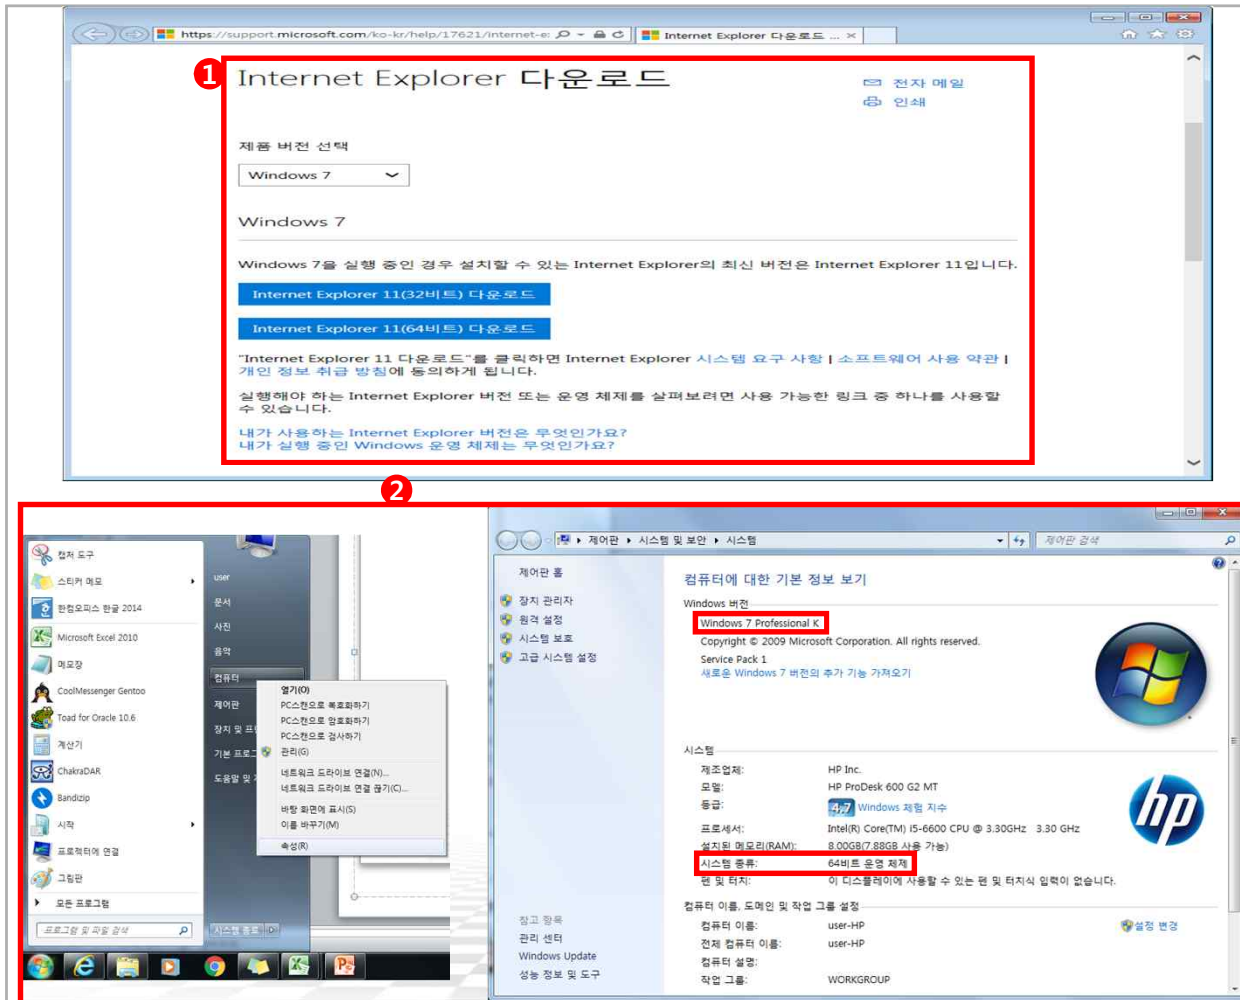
https://support.microsoft.com/ko-kr/help/17621/internet-e

Internet Explorer 다운로드 ... ×

1

Internet Explorer 다운로드

전자 메일
인쇄

제품 버전 선택

Windows 7

Windows 7

Windows 7을 실행 중인 경우 설치할 수 있는 Internet Explorer의 최신 버전은 Internet Explorer 11입니다.

Internet Explorer 11(32비트) 다운로드

Internet Explorer 11(64비트) 다운로드

"Internet Explorer 11 다운로드"를 클릭하면 Internet Explorer 시스템 요구 사항 | 소프트웨어 사용 약관 | 개인 정보 취급 방침에 동의하게 됩니다.

실행해야 하는 Internet Explorer 버전 또는 운영 체제를 살펴보려면 사용 가능한 링크 중 하나를 사용할 수 있습니다.

내가 사용하는 Internet Explorer 버전은 무엇인가요?
내가 실행 중인 Windows 운영 체제는 무엇인가요?

2

캡처 도구
스티커 메모
한컴오피스 한글 2014
Microsoft Excel 2010
메모장
CoolMessenger Gentoo
Toad for Oracle 10.6
계산기
ChakraDAR
Bandizip
시작
프로젝터에 연결
그림판
모든 프로그램
프로그램 및 파일 검색

user
문서
사진
음악
컴퓨터
제어판
장치 및 프
기본 프로그
도움말 및 지
시스템 종료

열기(O)
PC스캔으로 복호화하기
PC스캔으로 암호화하기
PC스캔으로 검사하기
관리(G)
네트워크 드라이브 연결(N)...
네트워크 드라이브 연결 끊기(C)...
바탕 화면에 표시(S)
이름 바꾸기(M)
속성(R)

제어판 ▸ 시스템 및 보안 ▸ 시스템
제어판 검색

제어판 홈
장치 관리자
원격 설정
시스템 보호
고급 시스템 설정

컴퓨터에 대한 기본 정보 보기
Windows 버전
Windows 7 Professional K
Copyright © 2009 Microsoft Corporation. All rights reserved.
Service Pack 1
새로운 Windows 7 버전의 추가 기능 가져오기

시스템
제조업체: HP Inc.
모델: HP ProDesk 600 G2 MT
등급: 4.7 Windows 체험 지수
프로세서: Intel(R) Core(TM) i5-6600 CPU @ 3.30GHz 3.30 GHz
설치된 메모리(RAM): 8.00GB(7.88GB 사용 가능)
시스템 종류: 64비트 운영 체제
펜 및 터치: 이 디스플레이에 사용할 수 있는 펜 및 터치식 입력이 없습니다.

컴퓨터 이름, 도메인 및 작업 그룹 설정
컴퓨터 이름: user-HP
전체 컴퓨터 이름: user-HP
컴퓨터 설명:
작업 그룹: WORKGROUP
설정 변경

참고 항목
관리 센터
Windows Update
성능 정보 및 도구